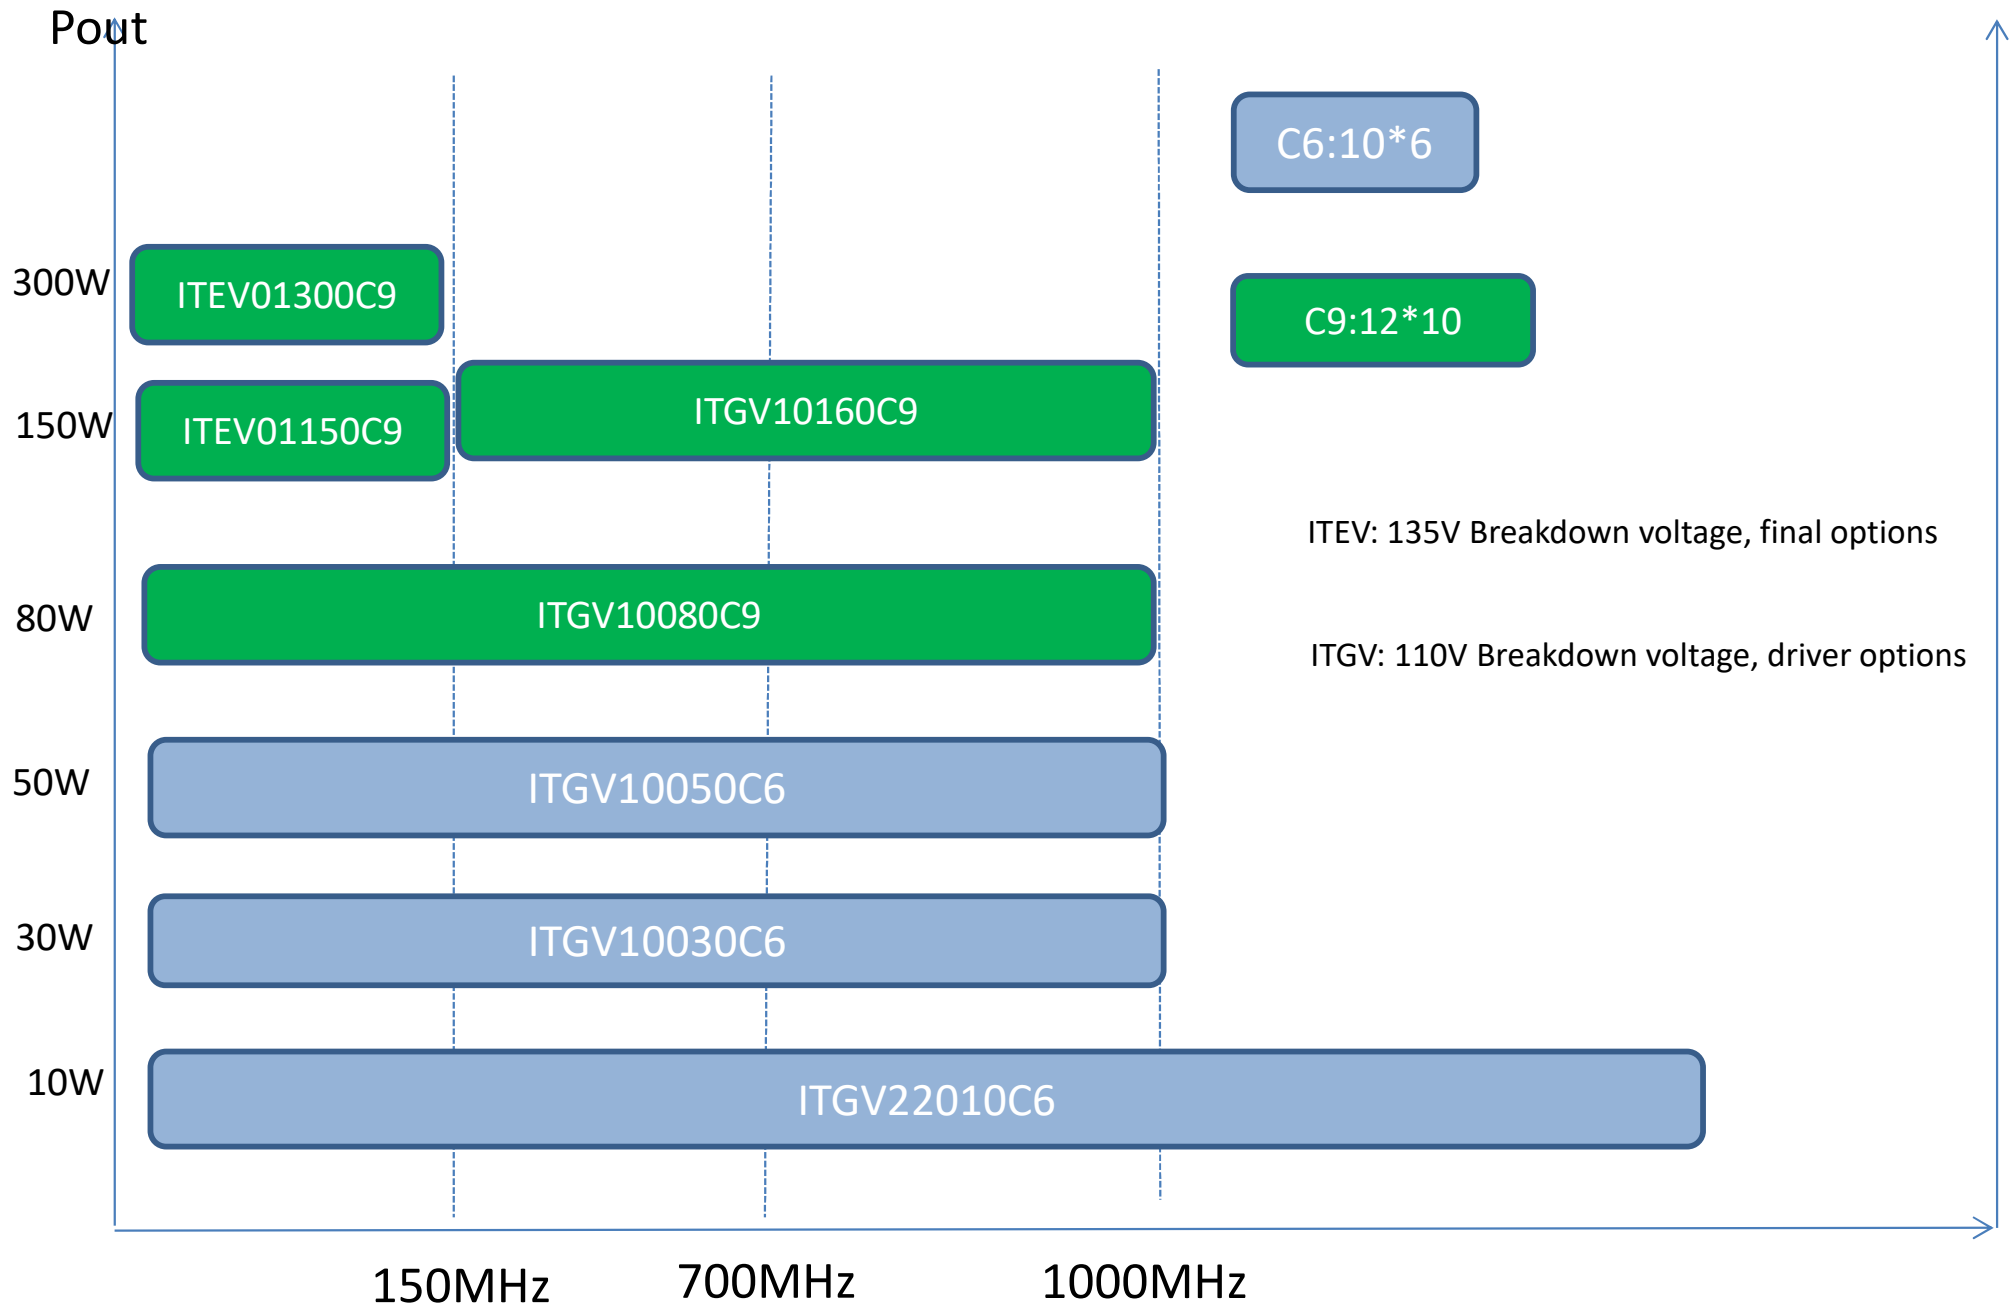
Pout

C6:10*6

300W

ITEV01300C9

C9:12*10

150W

ITEV01150C9

ITGV10160C9

ITEV: 135V Breakdown voltage, final options

80W

ITGV10080C9

ITGV: 110V Breakdown voltage, driver options

50W

ITGV10050C6

30W

ITGV10030C6

10W

ITGV22010C6

150MHz

700MHz

1000MHz